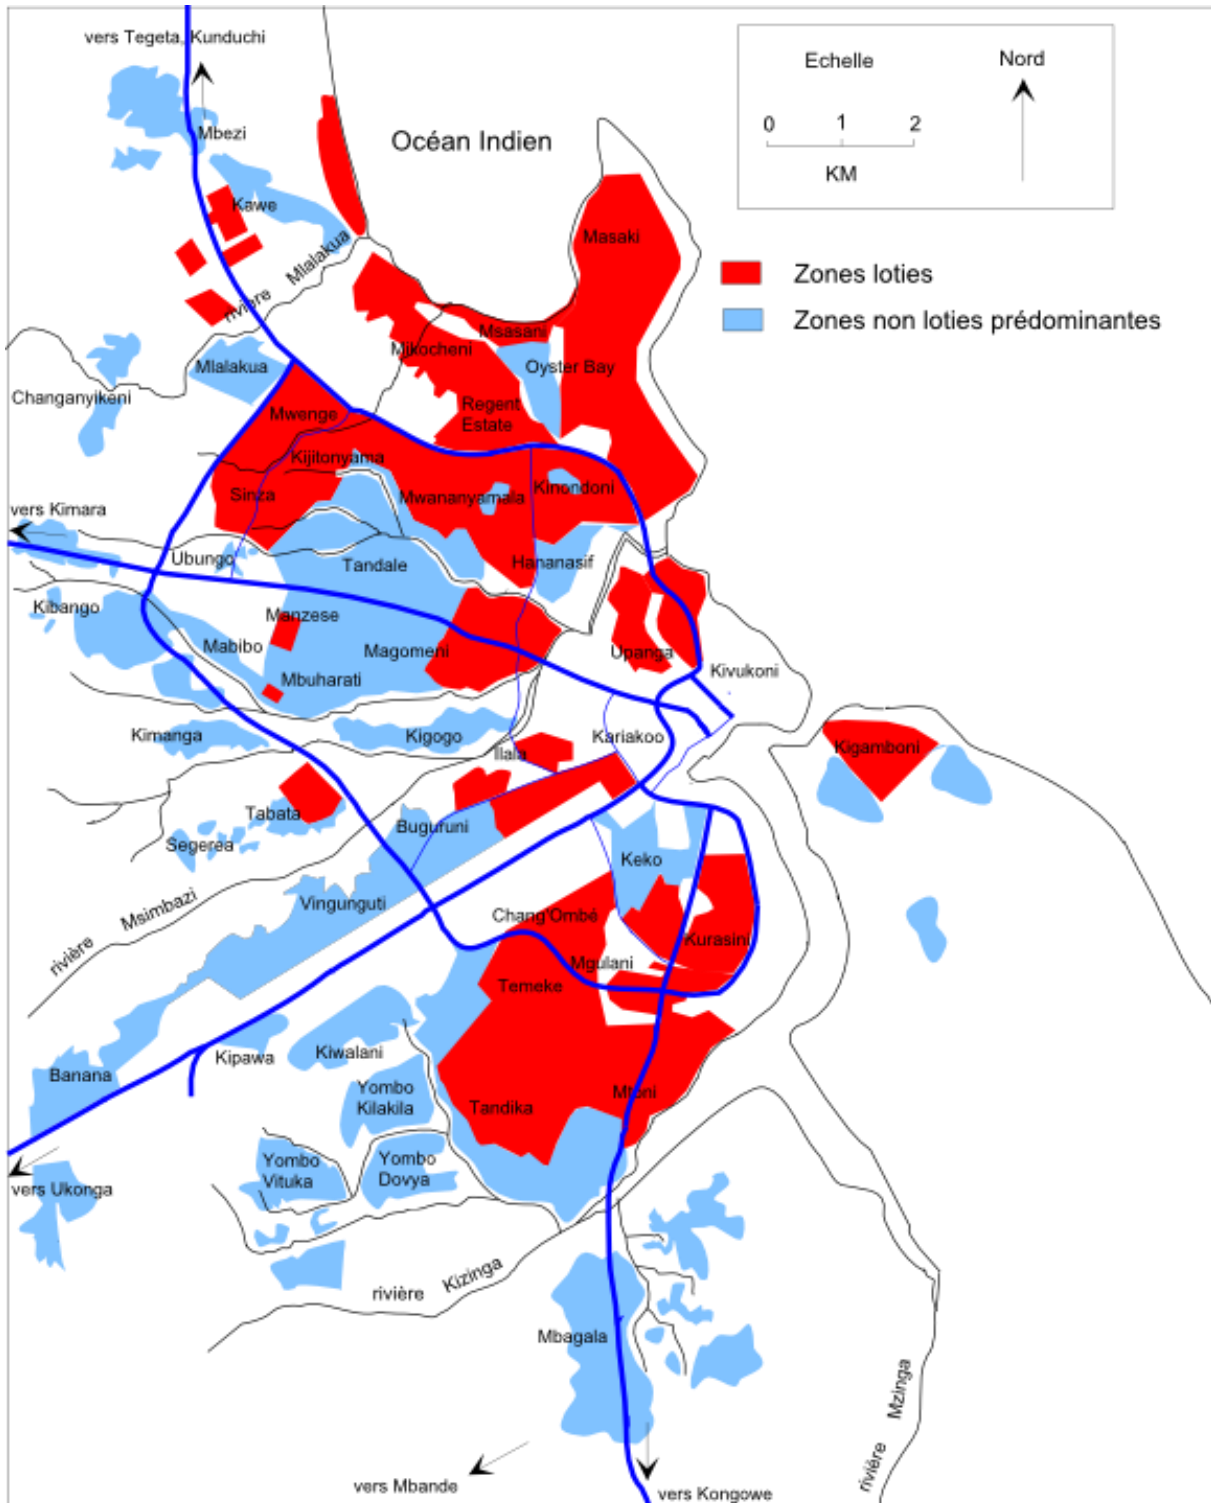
Echelle

0 1 2

KM

Nord

Océan Indien

Zones loties

Zones non loties prédominantes

vers Tegeta, Kunduchi

Mbezi

Kawe

rivière Mlalakua

Mlalakua

Changanyikeni

Msasani

Mikocheni

Masaki

Oyster Bay

Regent Estate

Mwenge

Kijitonyama

Sinza

Mwananyamala

Kinondoni

vers Kimara

Ubungo

Tandale

Hananasif

Kibango

Manzese

Mabibo

Magomeni

Upanga

Kivukoni

Mbuharati

Kimanga

Kigogo

Ilala

Kariakoo

Kigamboni

Tabata

Segerea

Buguruni

Keko

rivière Msimbazi

Vingunguti

Chang'Ombe

Kurasini

Mgulani

Temeke

Kipawa

Kiwalani

Banana

Yombo Kilakila

Tandika

Mtoni

Yombo Vituka

Yombo Dovya

vers Ukonga

rivière Kizinga

Mbagala

rivière Mzinga

vers Mbande

vers Kongowe